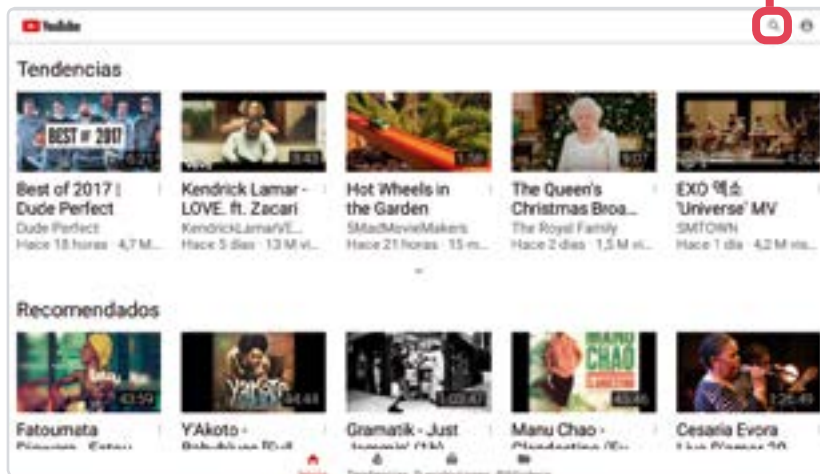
YouTube

Tendencias

BEST OF 2017
6:21
Best of 2017 | Dude Perfect
Dude Perfect
Hace 18 horas · 4,7 M...

3:43
Kendrick Lamar - LOVE. ft. Zacari
KendrickLamarVE...
Hace 5 días · 13 M vi...

1:58
Hot Wheels in the Garden
SMadMovieMakers
Hace 21 horas · 15 m...

9:07
The Queen's Christmas Broa...
The Royal Family
Hace 2 días · 1,5 M vi...

4:50
EXO 엑소 'Universe' MV
SMTOWN
Hace 1 día · 4,2 M vis...

Recomendados

43:59
Fatoumata Diawara - Fatou

44:48
Y'Akoto - Babyblues [Full

1:03:47
Gramatik - Just Jammin' (1h)

43:46
MANU CHAO CLANDESTINO
Manu Chao - Clandestino (F...

1:26:49
Cesaria Evora Live D'amor 20

Inicio Tendencias Suscripciones Biblioteca